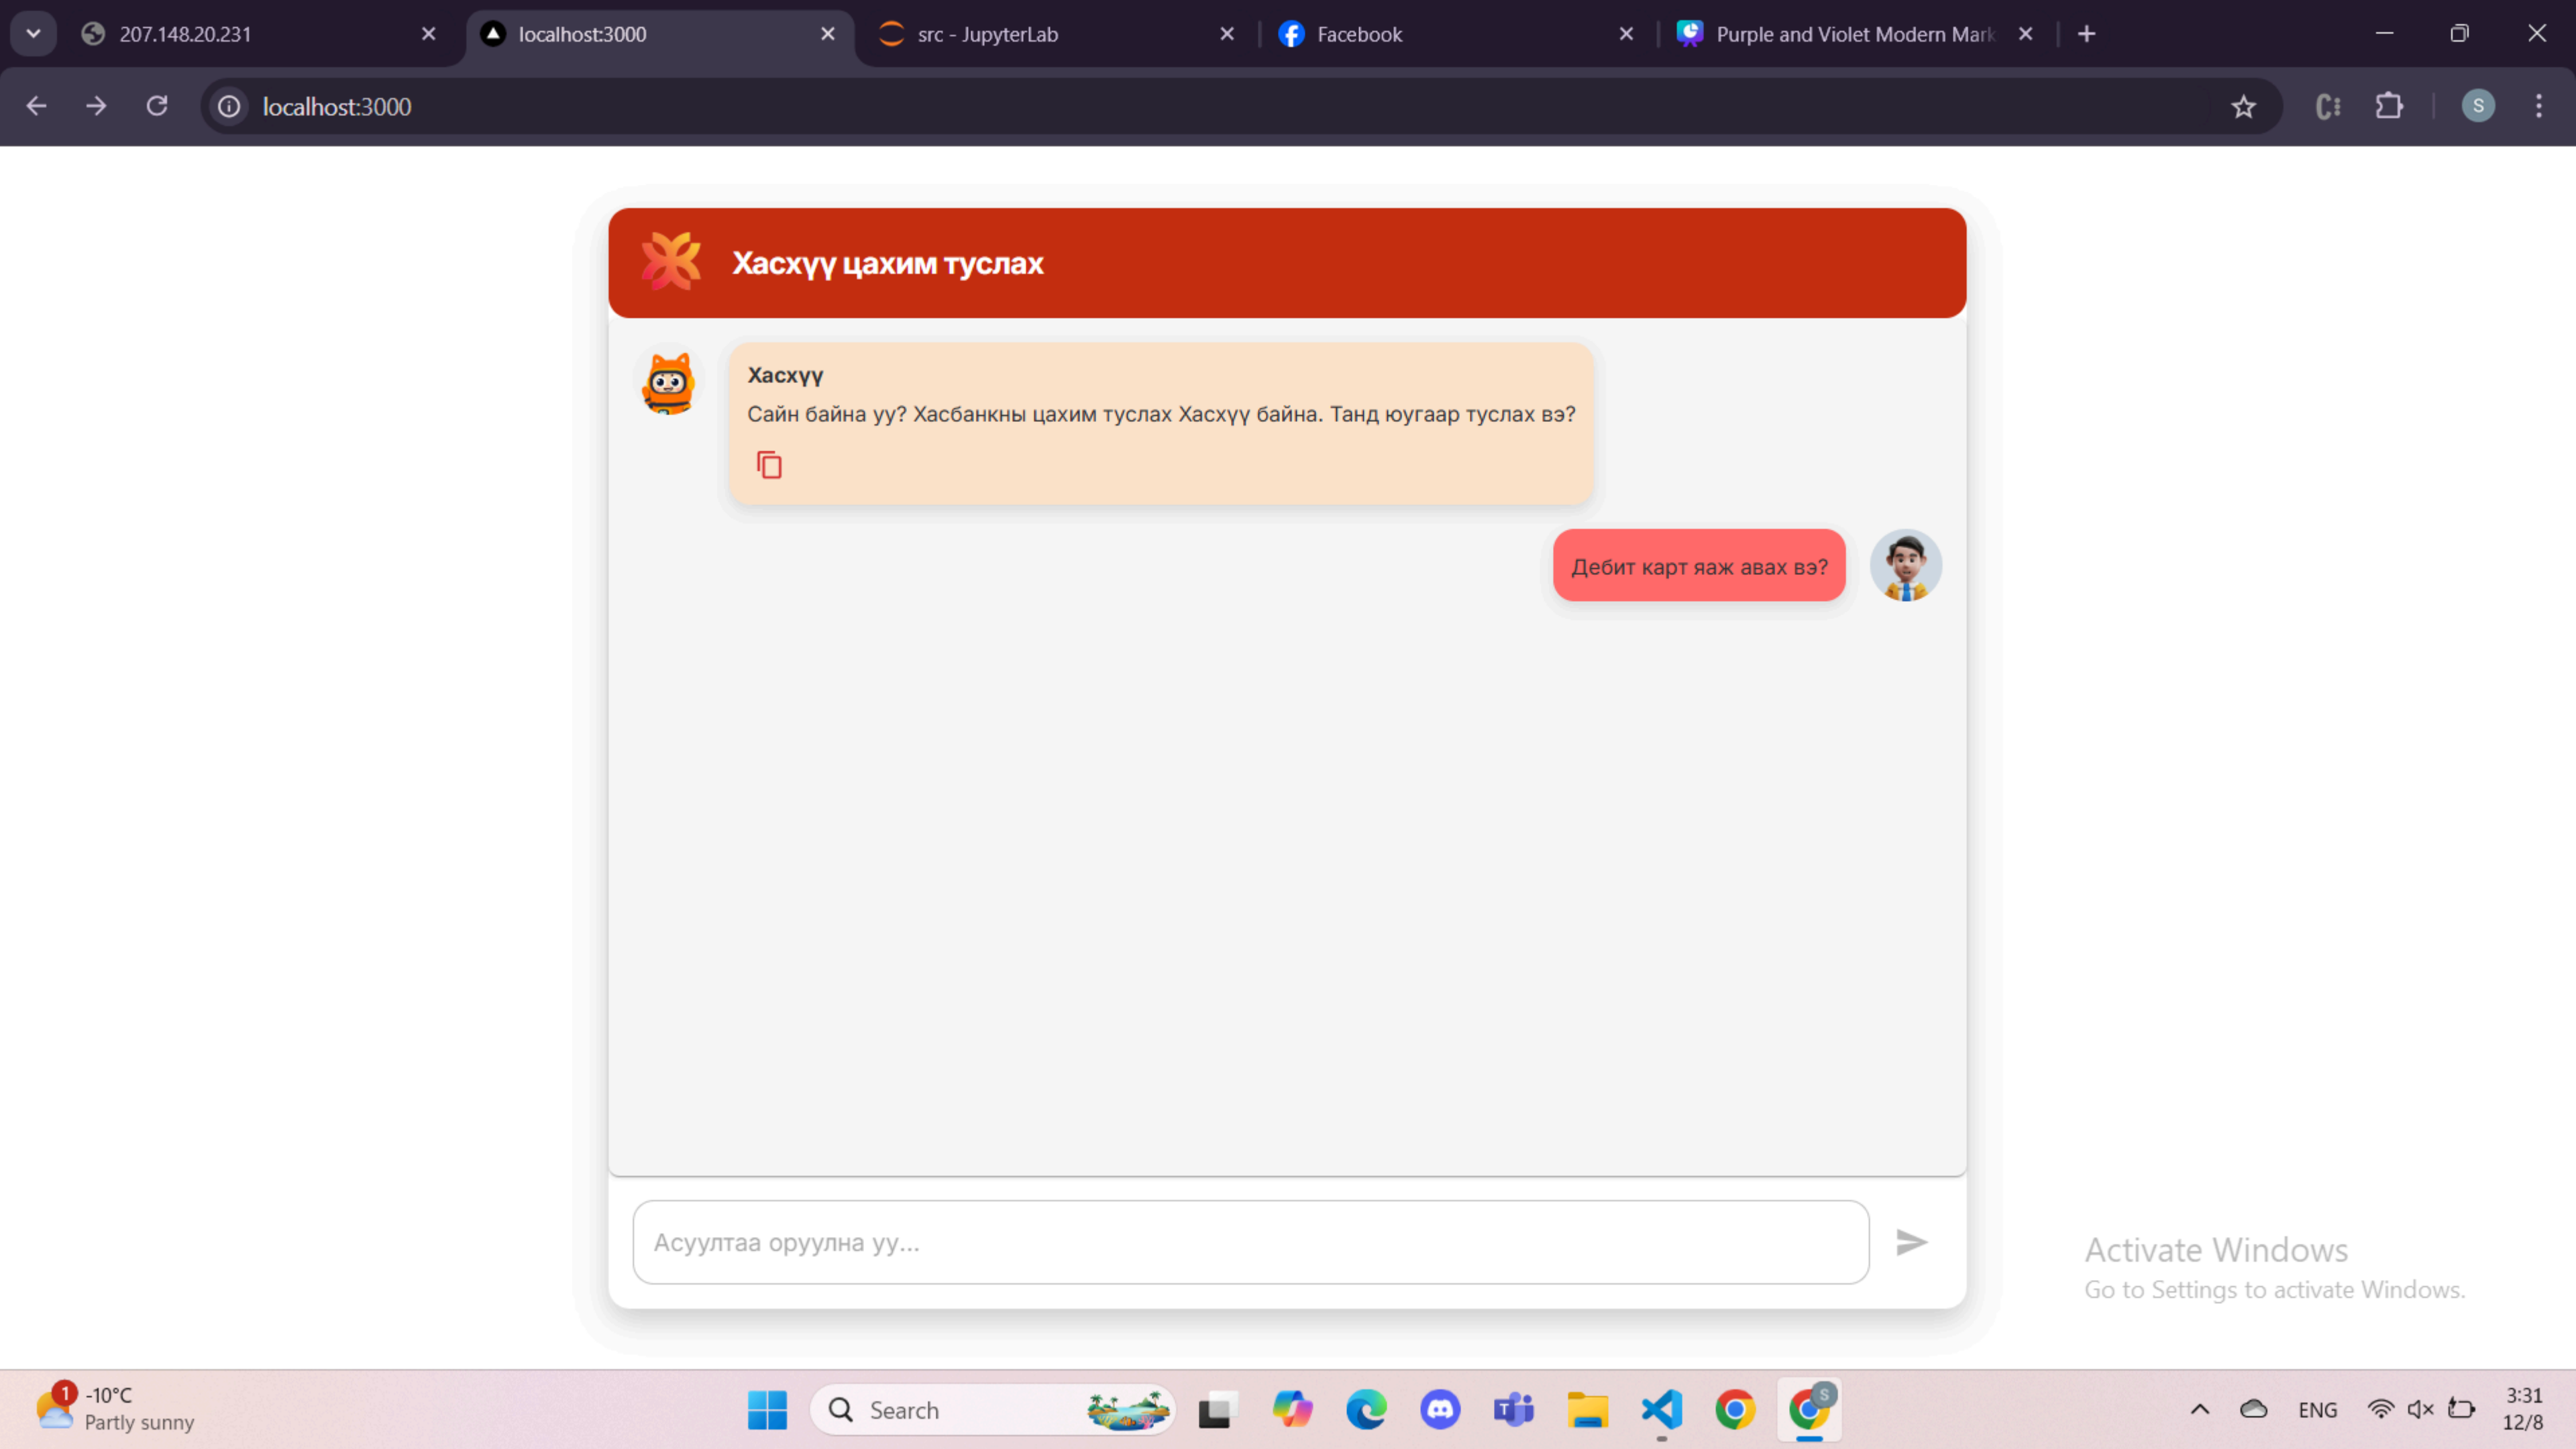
207.148.20.231
localhost:3000
src - JupyterLab
Facebook
Purple and Violet Modern Mark

localhost:3000

Хасхүү цахим туслах

Хасхүү
Сайн байна уу? Хасбанкны цахим туслах Хасхүү байна. Танд юугаар туслах вэ?

Дебит карт яаж авах вэ?

Асуултаа оруулна уу...

Activate Windows
Go to Settings to activate Windows.

1
-10°C
Partly sunny
Search
ENG
3:31
12/8